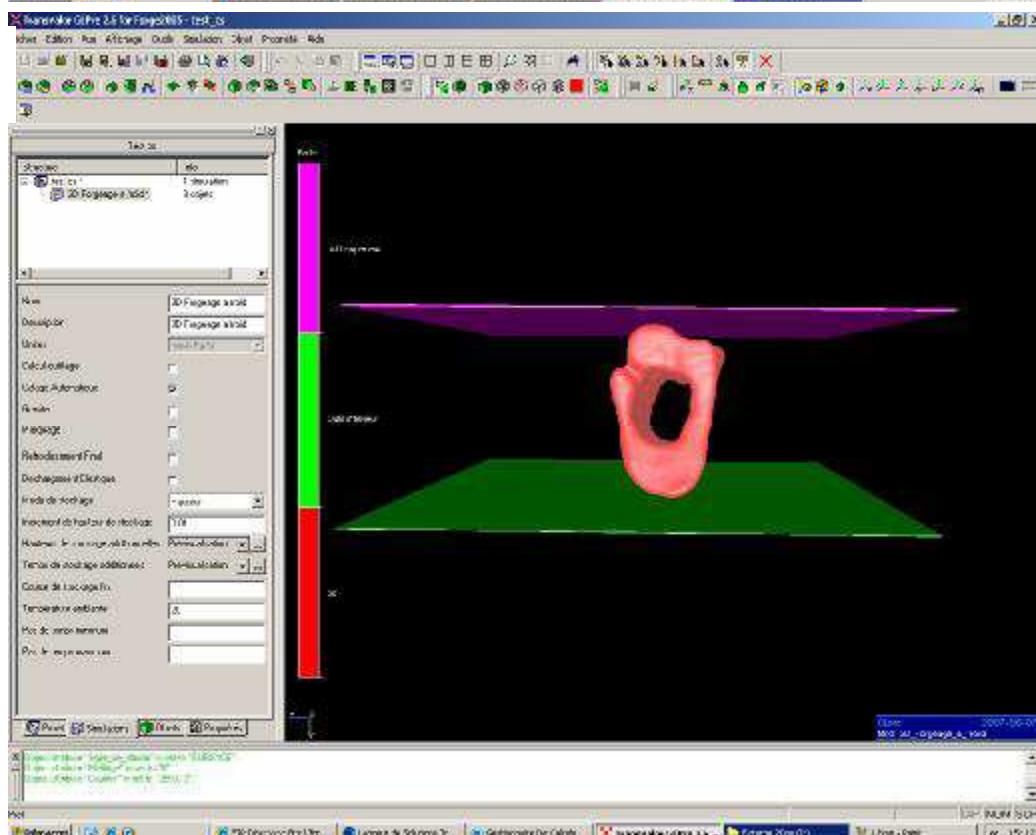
Transvalor GIPre 2.6 for Forge2005 - test_cs
chier Edition Vue Affichage Outils Simulation Objet Propriété Aide
Test cs
Structure	Info
test_cs *	1 simulation
3D Forgeage à froid	3 objets
Nom	3D Forgeage à froid
Description	3D Forgeage à froid
Unités	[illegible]
Calcul outillage
Calcul Automatique
Bavure
Marquage
Refroidissement Final
Dechargement d'Elastique
Mode de stockage	Fréquence
Incrément de hauteur de stockage	100
Hauteurs de stockage additionnelles	Pas de données
Temps de stockage additionnels	Pas de données
Course de l'accouplée
Température ambiante	0
Pas de temps minimum
Pas de temps maximum
Fichiers Simulations Objets Propriétés
Outils
Outil supérieur
Outil inférieur
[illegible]
Objet
Nom: 3D_Forgeage_à_froid
2007-06-07
Prêt
CAP NUM SCR
Démarrer